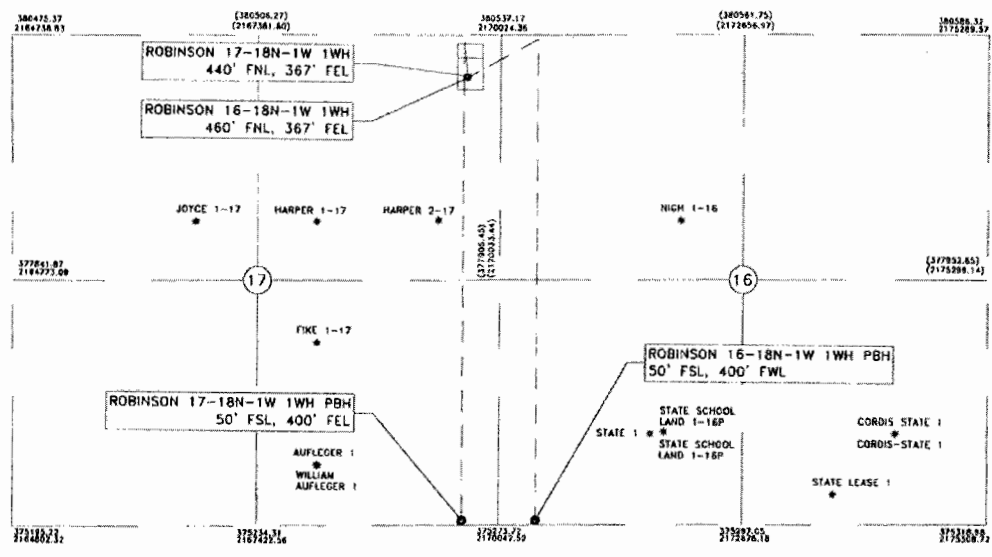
380475.37
2164738.83

(380506.27)
(2167381.60)

380537.17
2170024.36

(380561.75)
(2172656.97)

380586.32
2175289.57

ROBINSON 17-18N-1W 1WH
440' FNL, 367' FEL

ROBINSON 16-18N-1W 1WH
460' FNL, 367' FEL

JOYCE 1-17

HARPER 1-17

HARPER 2-17

NIGH 1-16

377841.87
2164773.09

(377905.45)
(2170033.44)

17

16

(377952.65)
(2175296.14)

FIKE 1-17

ROBINSON 16-18N-1W 1WH PBH
50' FSL, 400' FWL

ROBINSON 17-18N-1W 1WH PBH
50' FSL, 400' FEL

STATE SCHOOL LAND 1-16P

STATE 1

STATE SCHOOL LAND 1-16P

CORDIS STATE 1

CORDIS-STATE 1

AUFLEGER 1

WILLIAM AUFLEGER 1

STATE LEASE 1

375155.72
2164802.32

375234.31
2167425.56

375273.73
2170047.59

375297.05
2172676.18

375316.83
2175308.72